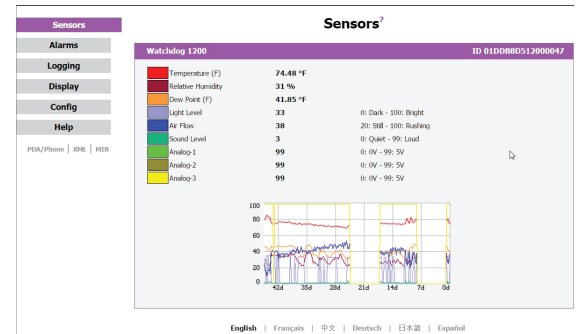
Sensors
Alarms
Logging
Display
Config
Help
PDA/Phone | XML | MIB

Sensors?

Watchdog 1200
ID 01DDB8D512000047

| | | |
|---|---|---|
| Temperature (F) | 74.48 °F | |
| Relative Humidity | 31 % | |
| Dew Point (F) | 41.85 °F | |
| Light Level | 33 | 0: Dark - 100: Bright |
| Air Flow | 38 | 20: Still - 100: Rushing |
| Sound Level | 3 | 0: Quiet - 99: Loud |
| Analog-1 | 99 | 0: 0V - 99: 5V |
| Analog-2 | 99 | 0: 0V - 99: 5V |
| Analog-3 | 99 | 0: 0V - 99: 5V |

100
80
60
40
20
0
42d
35d
28d
21d
14d
7d
0d

English | Français | 中文 | Deutsch | 日本語 | Español